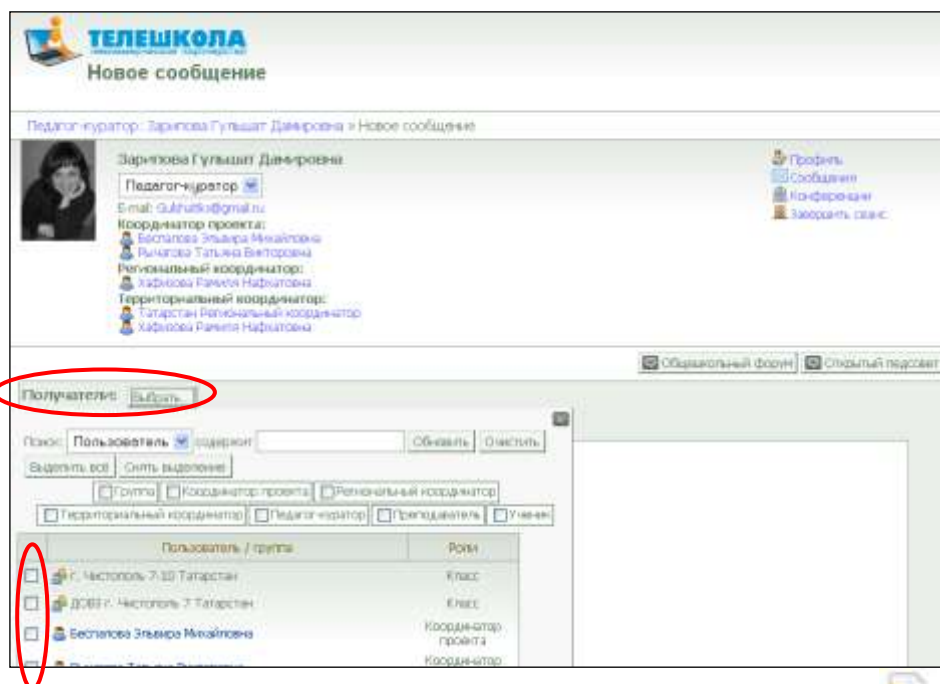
ТЕЛЕШКОЛА

Новое сообщение

Педагог-куратор : Зарипова Гульшат Дамировна » Новое сообщение

Зарипова Гульшат Дамировна

Педагог-куратор

E-mail: Gulshatik@gmail.ru

Координатор проекта:
Беспалова Эльвира Михайловна
Рычагова Татьяна Викторовна

Региональный координатор:
Хафизова Рамиля Нафкатовна

Территориальный координатор:
Татарстан Региональный координатор
Хафизова Рамиля Нафкатовна

Профиль
Сообщения
Конференции
Завершить сеанс

Общешкольный форум
Открытый педсовет

Получатели: Выбрать...

Поиск: Пользователь содержит Обновить Очистить

Выделить всё Снять выделение

Группа Координатор проекта Региональный координатор

Территориальный координатор Педагог-куратор Преподаватель Ученик

| | Пользователь / группа | Роли |
|---|---|---|
| | г. Чистополь 7-10 Татарстан | Класс |
| | ДОВЗ г. Чистополь 7 Татарстан | Класс |
| | Беспалова Эльвира Михайловна | Координатор проекта |
| | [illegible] | Координатор |